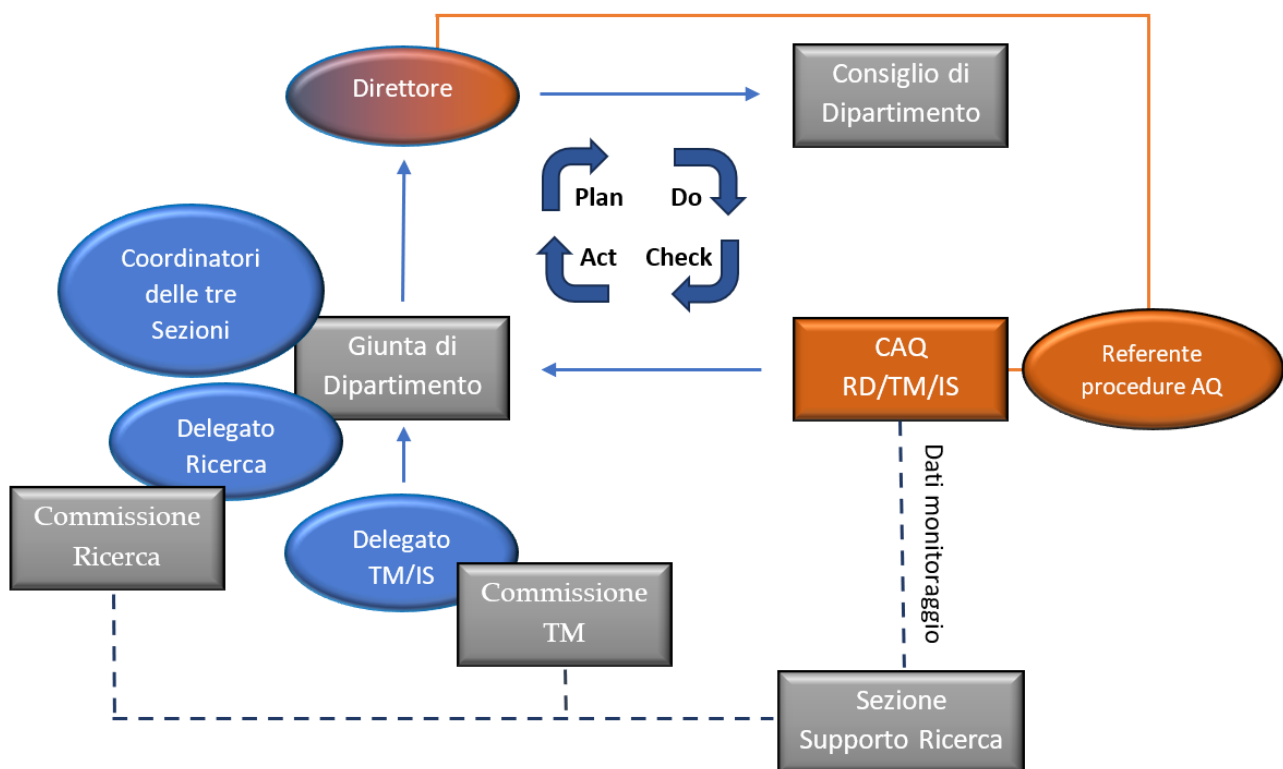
Direttore

Consiglio di Dipartimento

Plan

Do

Act

Check

Coordinatori delle tre Sezioni

Giunta di Dipartimento

CAQ RD/TM/IS

Referente procedure AQ

Delegato Ricerca

Commissione Ricerca

Delegato TM/IS

Commissione TM

Dati monitoraggio

Sezione Supporto Ricerca